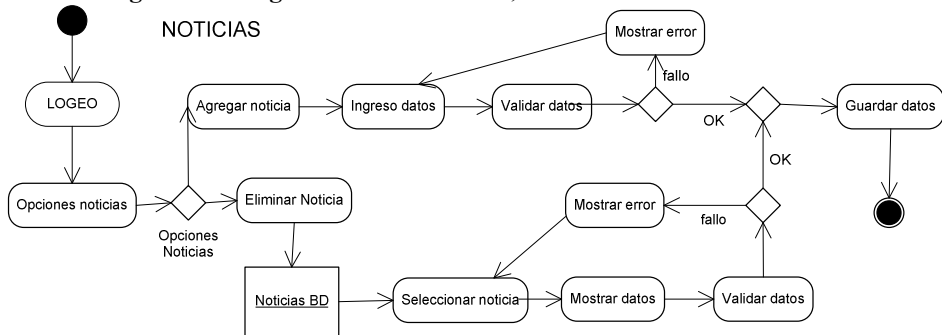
NOTICIAS

LOGEO

Opciones noticias

Opciones Noticias

Agregar noticia

Eliminar Noticia

Noticias BD

Ingreso datos

Validar datos

Mostrar error

fallo

OK

Guardar datos

OK

Mostrar error

fallo

Seleccionar noticia

Mostrar datos

Validar datos